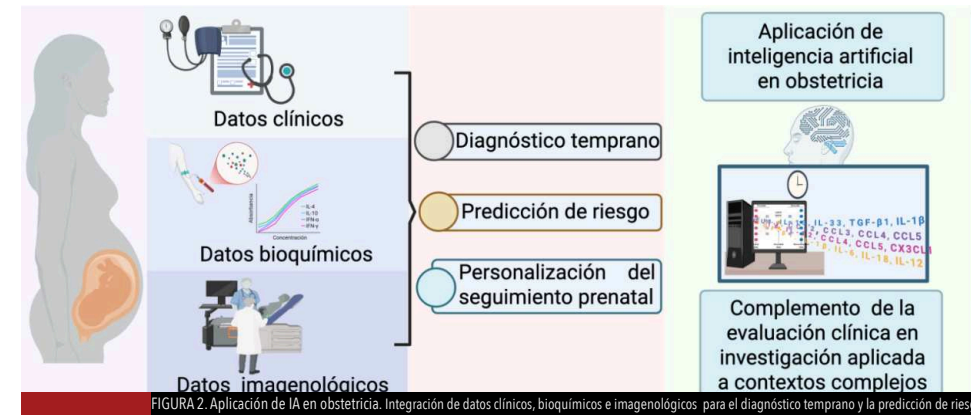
Aplicación de inteligencia artificial en obstetricia

Datos clínicos

Diagnóstico temprano

Predicción de riesgo

Personalización del seguimiento prenatal

Absorbancia

Concentración

IL-4
IL-10
IFN-α
IFN-γ

Datos bioquímicos

IL-33, TGF-β1, IL-1β
CCL3, CCL4, CCL5
CCL4, CCL5, CX3CL1
IL-6, IL-18, IL-12

Complemento de la evaluación clínica en investigación aplicada a contextos complejos

Datos imagenológicos

FIGURA 2. Aplicación de IA en obstetricia. Integración de datos clínicos, bioquímicos e imagenológicos para el diagnóstico temprano y la predicción de ries